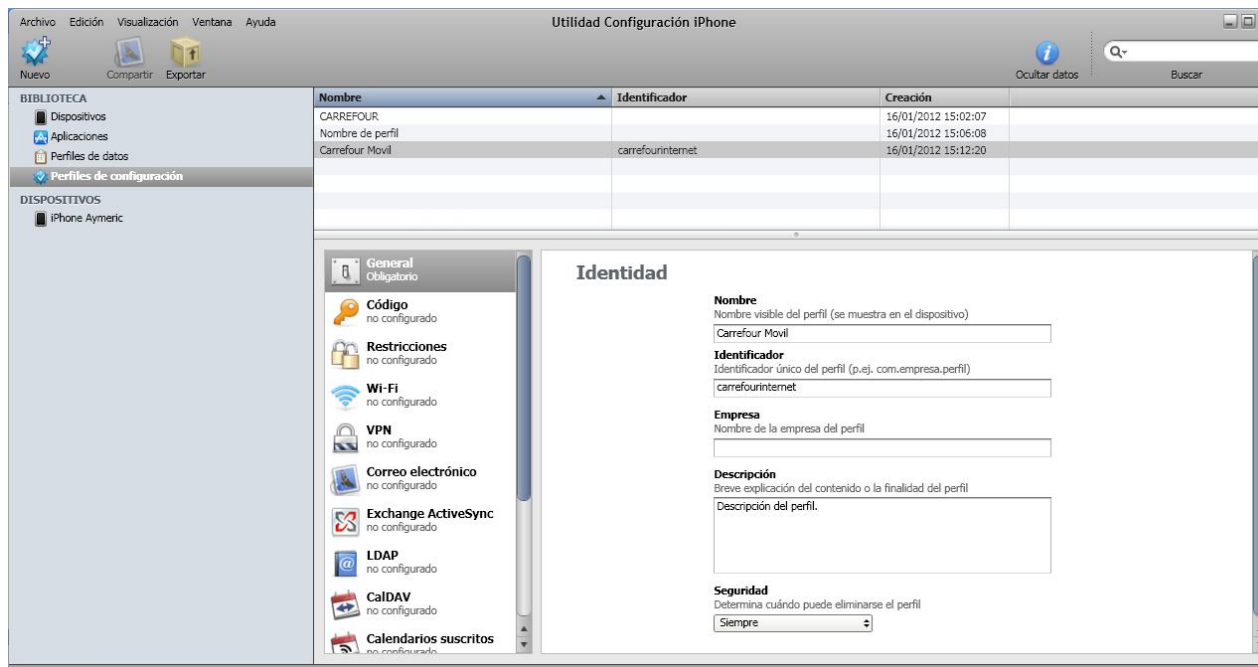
Archivo Edición Visualización Ventana Ayuda

Utilidad Configuración iPhone

Nuevo Compartir Exportar

Ocultar datos

Buscar

BIBLIOTECA
Dispositivos
Aplicaciones
Perfiles de datos
Perfiles de configuración
DISPOSITIVOS
iPhone Aymeric

| Nombre | Identificador | Creación |
|---|---|---|
| CARREFOUR | | 16/01/2012 15:02:07 |
| Nombre de perfil | | 16/01/2012 15:06:08 |
| Carrefour Movil | carrefourinternet | 16/01/2012 15:12:20 |

General
Obligatorio
Código
no configurado
Restricciones
no configurado
Wi-Fi
no configurado
VPN
no configurado
Correo electrónico
no configurado
Exchange ActiveSync
no configurado
LDAP
no configurado
CalDAV
no configurado
Calendarios suscritos
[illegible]

Identidad

Nombre
Nombre visible del perfil (se muestra en el dispositivo)
Carrefour Movil
Identificador
Identificador único del perfil (p.ej. com.empresa.perfil)
carrefourinternet
Empresa
Nombre de la empresa del perfil

Descripción
Breve explicación del contenido o la finalidad del perfil
Descripción del perfil.
Seguridad
Determina cuándo puede eliminarse el perfil
Siempre